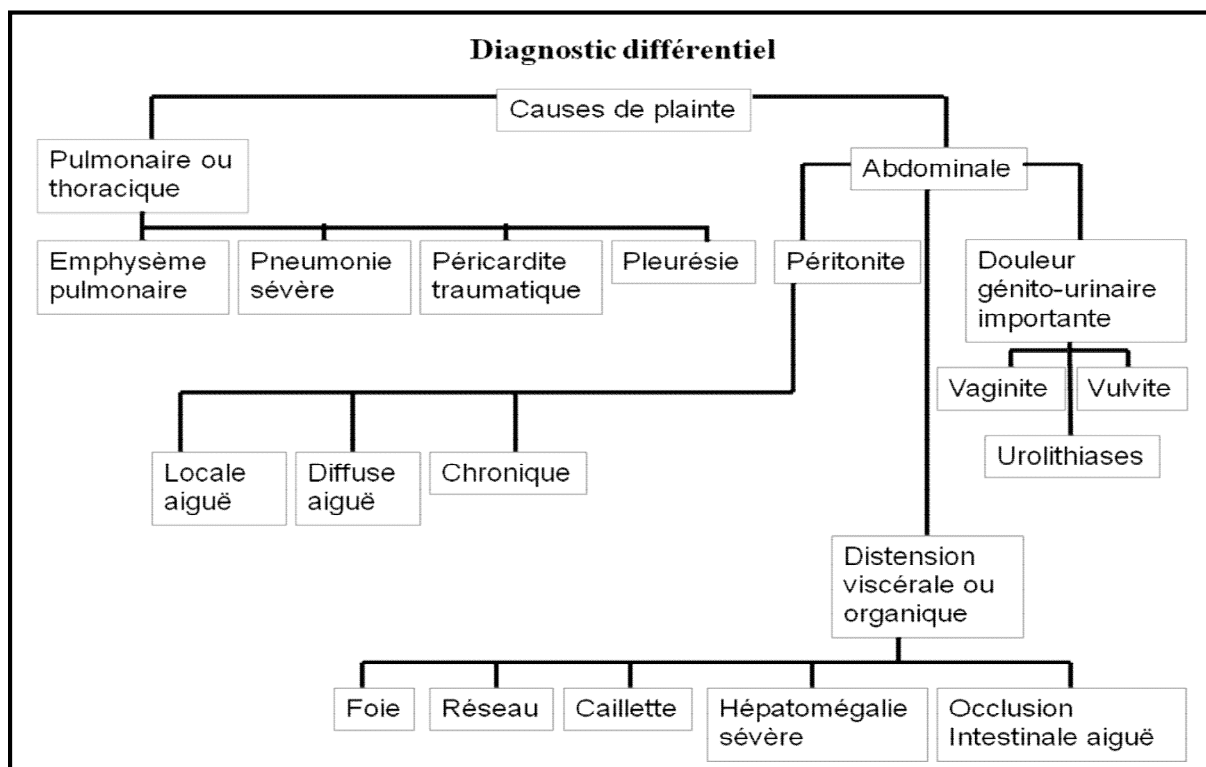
Diagnostic différentiel

Causes de plainte

Pulmonaire ou thoracique

Abdominale

Emphysème pulmonaire

Pneumonie sévère

Péricardite traumatique

Pleurésie

Péritonite

Douleur génito-urinaire importante

Vaginite

Vulvite

Urolithiases

Locale aiguë

Diffuse aiguë

Chronique

Distension viscérale ou organique

Foie

Réseau

Caillette

Hépatomégalie sévère

Occlusion Intestinale aiguë